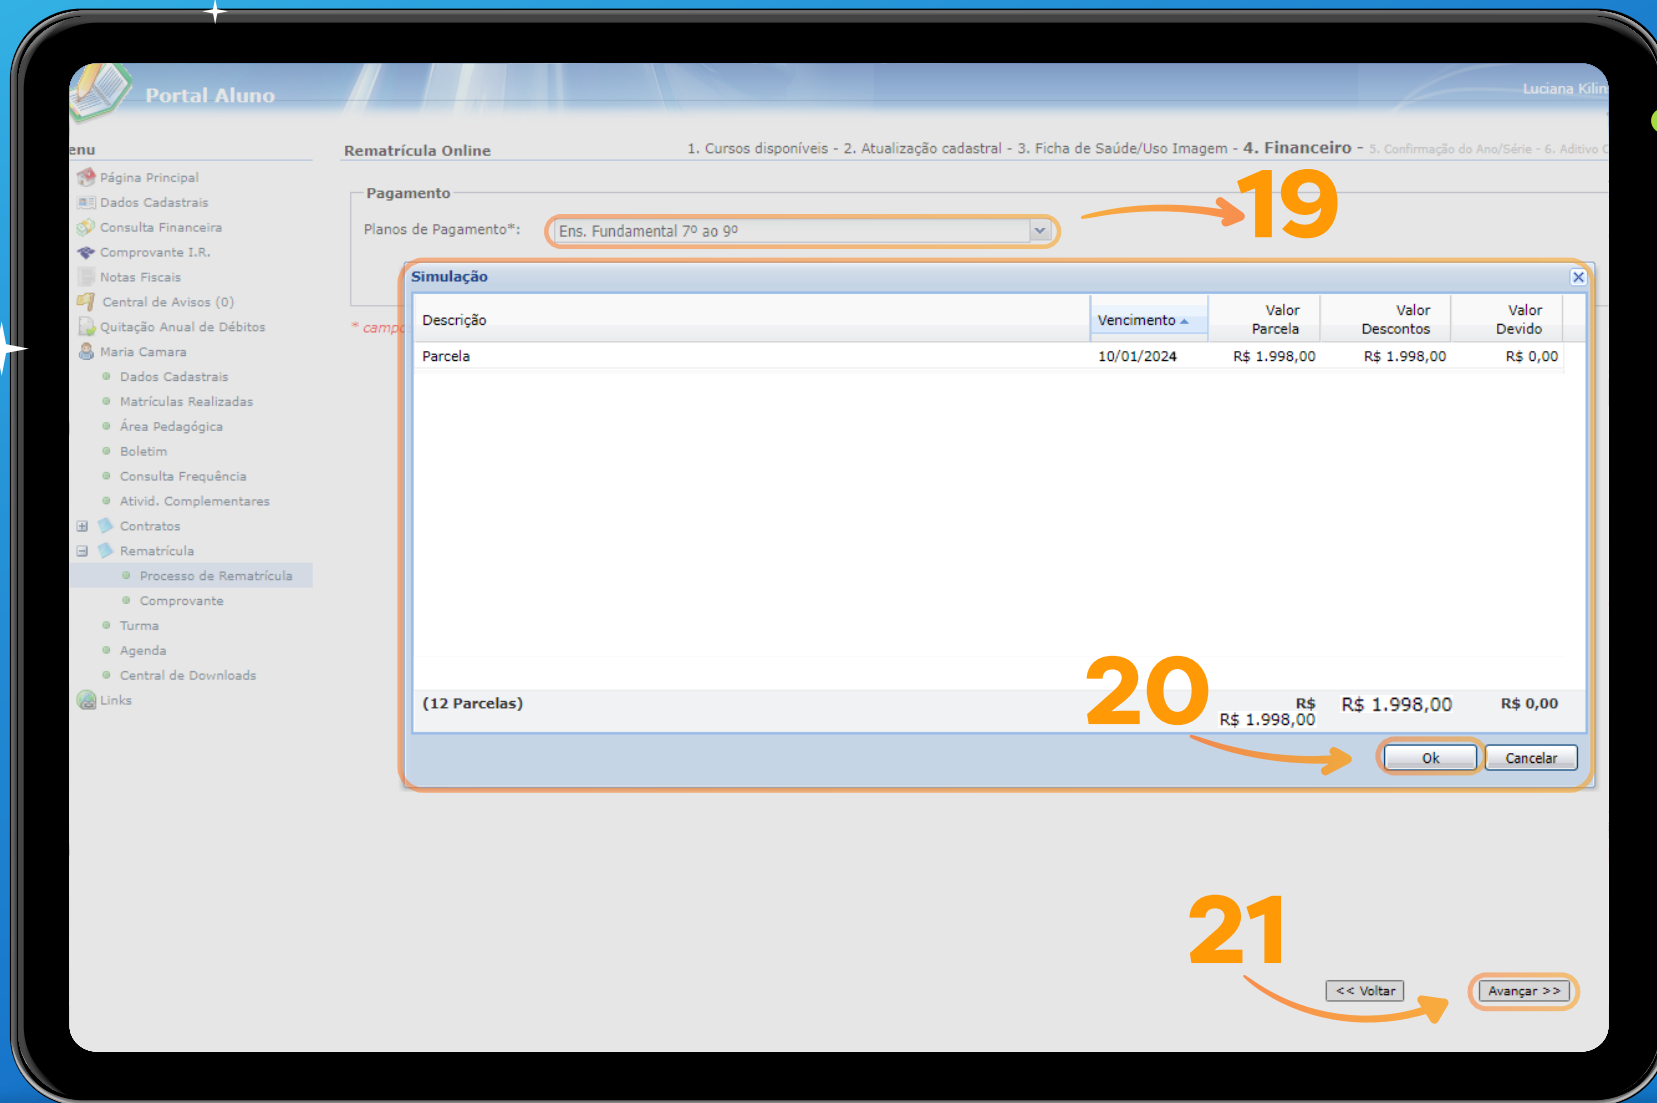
Portal Aluno

Luciana Kilin

enu

Página Principal
Dados Cadastrais
Consulta Financeira
Comprovante I.R.
Notas Fiscais
Central de Avisos (0)
Quitação Anual de Débitos
Maria Camara
Dados Cadastrais
Matrículas Realizadas
Área Pedagógica
Boletim
Consulta Frequência
Ativid. Complementares
Contratos
Rematrícula
Processo de Rematrícula
Comprovante
Turma
Agenda
Central de Downloads
Links

Rematrícula Online

1. Cursos disponíveis - 2. Atualização cadastral - 3. Ficha de Saúde/Uso Imagem - 4. Financeiro - 5. Confirmação do Ano/Série - 6. Aditivo C

Pagamento

Planos de Pagamento*: Ens. Fundamental 7º ao 9º

19

* camp

Simulação

| Descrição | Vencimento | Valor Parcela | Valor Descontos | Valor Devido |
|---|---|---|---|---|
| Parcela | 10/01/2024 | R$ 1.998,00 | R$ 1.998,00 | R$ 0,00 |
| (12 Parcelas) | | R$ R$ 1.998,00 | R$ 1.998,00 | R$ 0,00 |

20

Ok Cancelar

21

<< Voltar Avançar >>